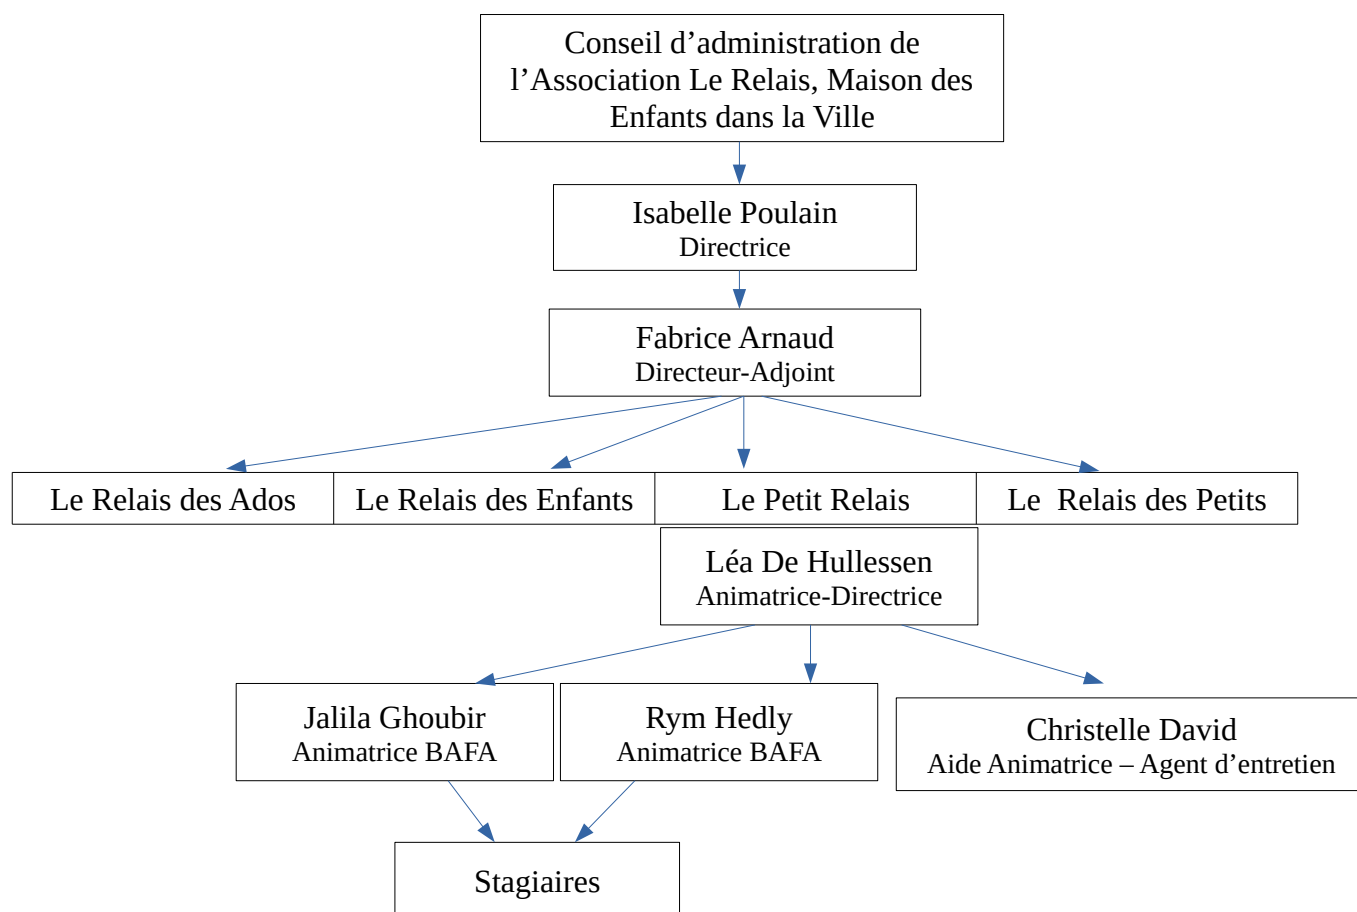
Conseil d’administration de l’Association Le Relais, Maison des Enfants dans la Ville

Isabelle Poulain
Directrice

Fabrice Arnaud
Directeur-Adjoint

Le Relais des Ados

Le Relais des Enfants

Le Petit Relais

Le Relais des Petits

Léa De Hullessen
Animatrice-Directrice

Jalila Ghoubir
Animatrice BAFA

Rym Hedly
Animatrice BAFA

Christelle David
Aide Animatrice – Agent d’entretien

Stagiaires